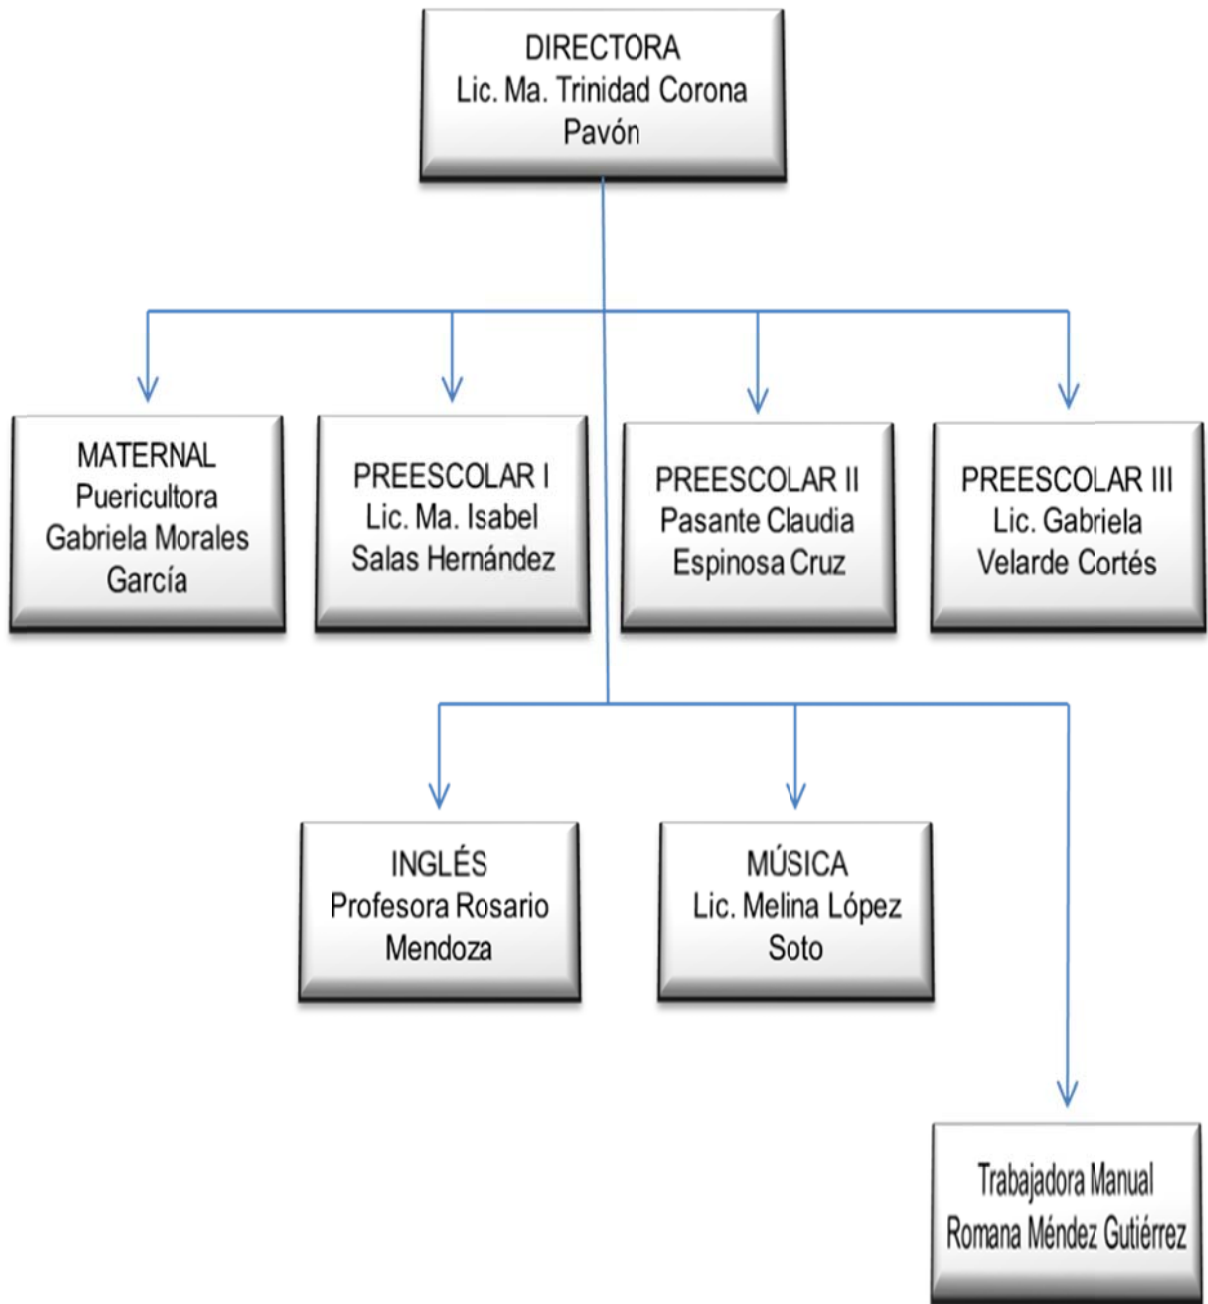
DIRECTORA
Lic. Ma. Trinidad Corona Pavón

MATERNAL
Puericultora Gabriela Morales García

PREESCOLAR I
Lic. Ma. Isabel Salas Hernández

PREESCOLAR II
Pasante Claudia Espinosa Cruz

PREESCOLAR III
Lic. Gabriela Velarde Cortés

INGLÉS
Profesora Rosario Mendoza

MÚSICA
Lic. Melina López Soto

Trabajadora Manual
Romana Méndez Gutiérrez